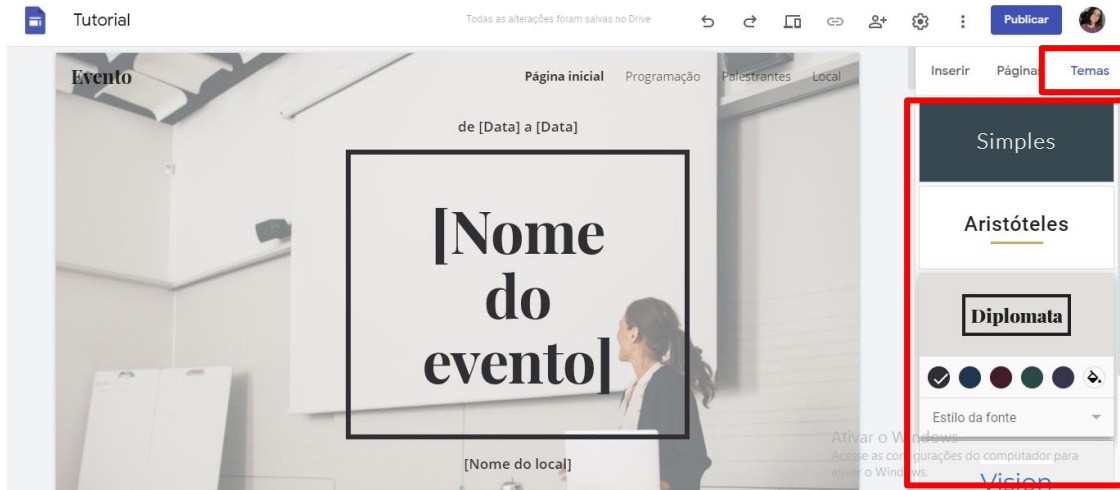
Tutorial

Todas as alterações foram salvas no Drive

Publicar

Evento

Página inicial Programação Palestrantes Local

de [Data] a [Data]

[Nome do evento]

[Nome do local]

Inserir Páginas Temas

Simples

Aristóteles

Diplomata

Estilo da fonte

Ativar o Windows
Acesse as configurações do computador para ativar o Windows.

Vision